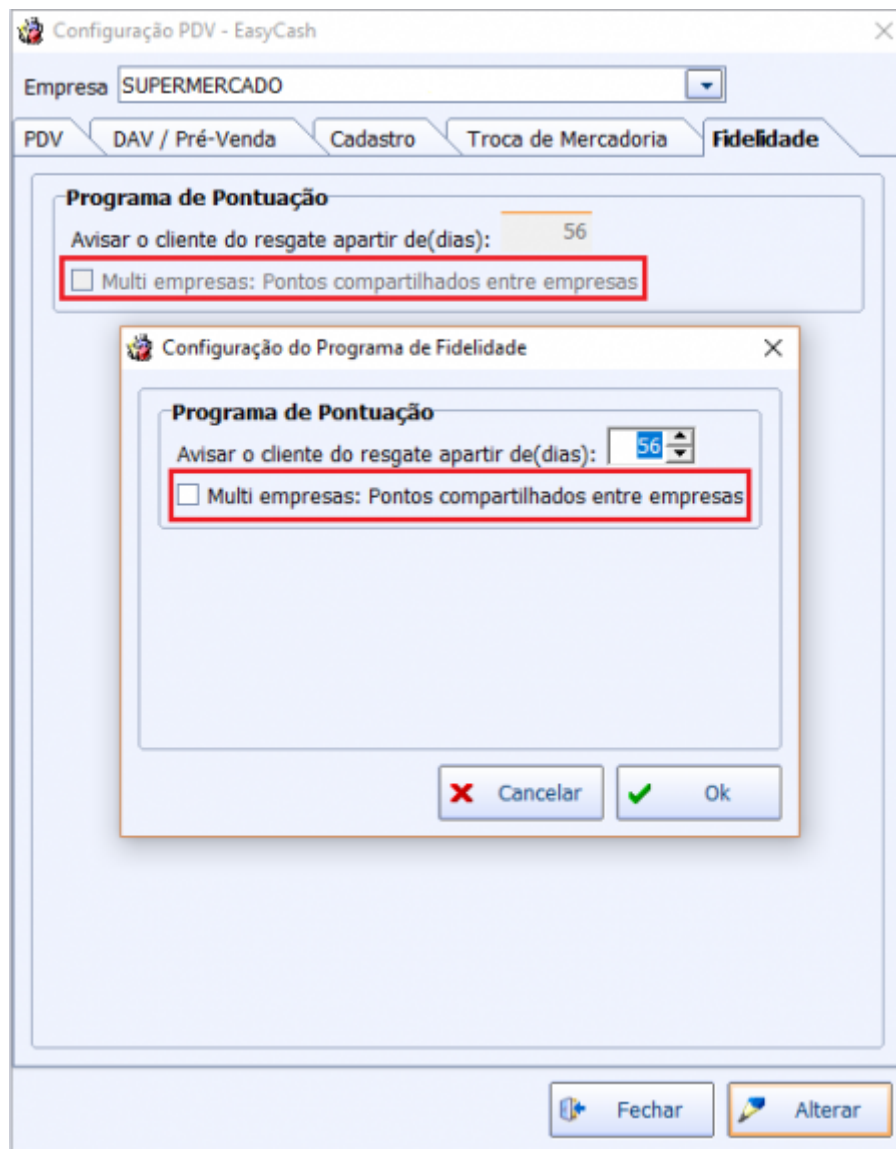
Configuração PDV - EasyCash

Empresa SUPERMERCADO

PDV
DAV / Pré-Venda
Cadastro
Troca de Mercadoria
Fidelidade

Programa de Pontuação
Avisar o cliente do resgate apartir de(dias): 56
Multi empresas: Pontos compartilhados entre empresas

Configuração do Programa de Fidelidade

Programa de Pontuação
Avisar o cliente do resgate apartir de(dias): 56
Multi empresas: Pontos compartilhados entre empresas

Cancelar
Ok

Fechar
Alterar